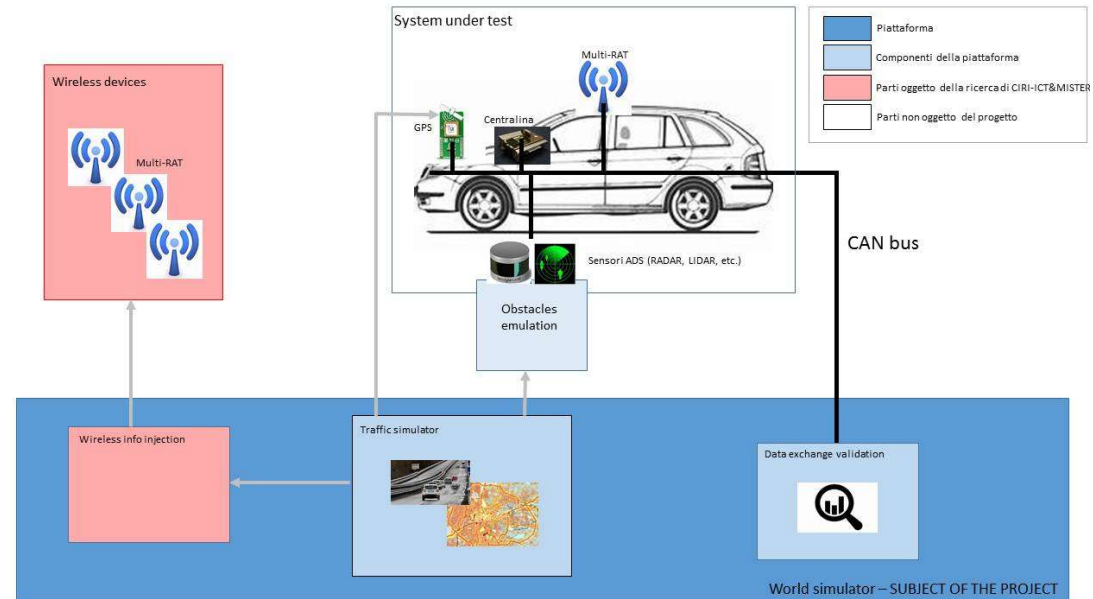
System under test

Piattaforma
Componenti della piattaforma
Parti oggetto della ricerca di CIRI-ICT&MISTER
Parti non oggetto del progetto

Wireless devices

Multi-RAT

Multi-RAT

GPS

Centralina

CAN bus

Sensori ADS (RADAR, LIDAR, etc.)

Obstacles emulation

Wireless info injection

Traffic simulator

Data exchange validation

World simulator – SUBJECT OF THE PROJECT